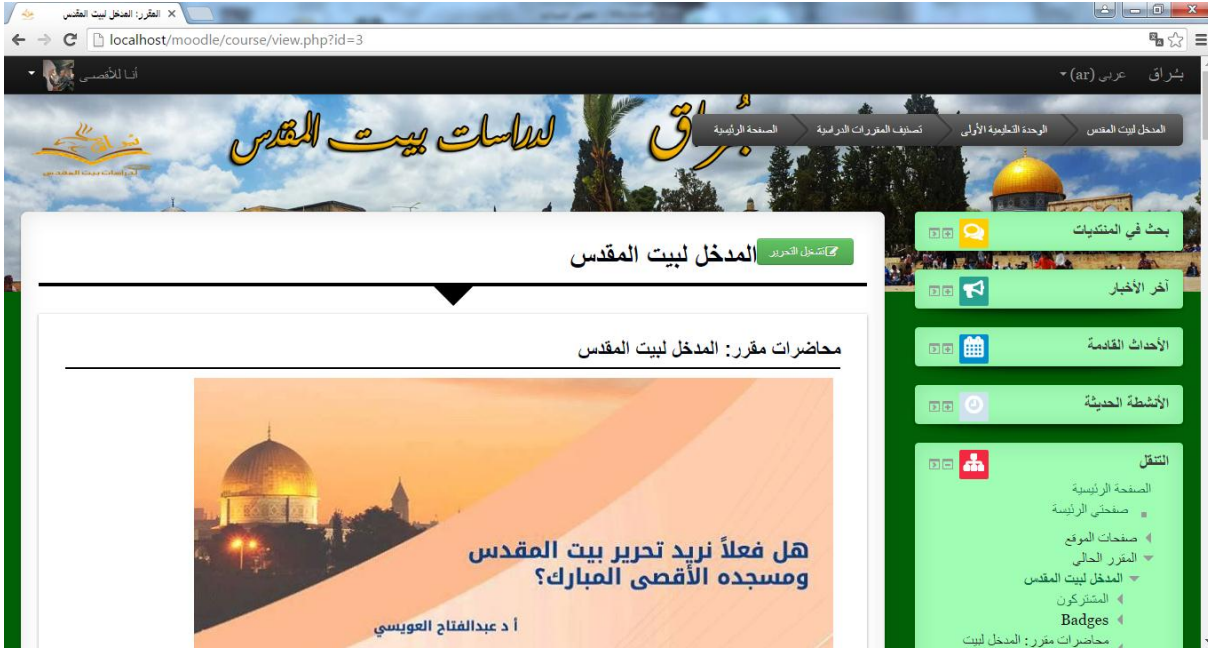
المقرر: المدخل لبيت المقدس

localhost/moodle/course/view.php?id=3

بُراق عربي (ar)

أنا للأقصى

بُراق لدراسات بيت المقدس

الصفحة الرئيسية
تصنيف المقررات الدراسية
الوحدة التعليمية الأولى
المدخل لبيت المقدس

تشغيل التحرير

المدخل لبيت المقدس

محاضرات مقرر: المدخل لبيت المقدس

هل فعلاً نريد تحرير بيت المقدس ومسجده الأقصى المبارك؟

أ د عبدالفتاح العويسي

بحث في المنتديات

آخر الأخبار

الأحداث القادمة

الأنشطة الحديثة

التنقل

الصفحة الرئيسية
صفحتي الرئيسة
صفحات الموقع
المقرر الحالي
المدخل لبيت المقدس
المشتركون
Badges
محاضرات مقرر: المدخل لبيت